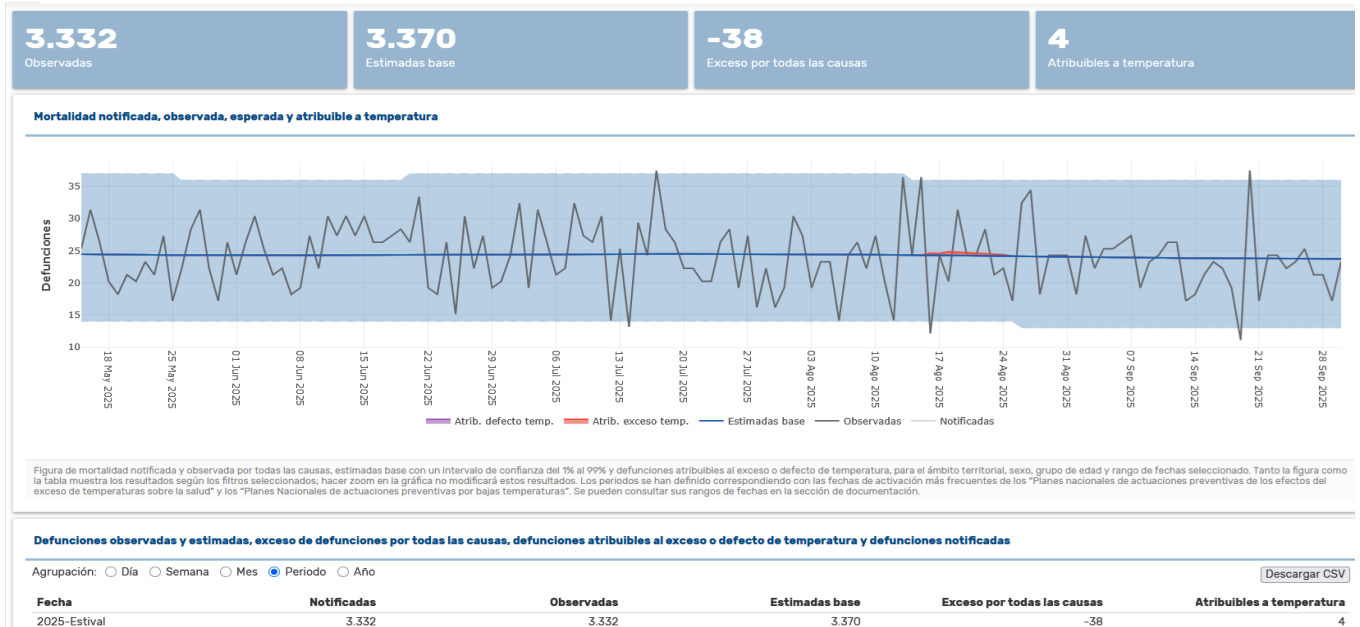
3.332
Observadas

3.370
Estimadas base

-38
Exceso por todas las causas

4
Atribuibles a temperatura

Mortalidad notificada, observada, esperada y atribuible a temperatura

Defunciones

35
30
25
20
15
10

18 May 2025
25 May 2025
01 Jun 2025
08 Jun 2025
15 Jun 2025
22 Jun 2025
29 Jun 2025
06 Jul 2025
13 Jul 2025
20 Jul 2025
27 Jul 2025
03 Ago 2025
10 Ago 2025
17 Ago 2025
24 Ago 2025
31 Ago 2025
07 Sep 2025
14 Sep 2025
21 Sep 2025
28 Sep 2025

Atrib. defecto temp. Atrib. exceso temp. Estimadas base Observadas Notificadas

Figura de mortalidad notificada y observada por todas las causas, estimadas base con un intervalo de confianza del 1% al 99% y defunciones atribuibles al exceso o defecto de temperatura, para el ámbito territorial, sexo, grupo de edad y rango de fechas seleccionado. Tanto la figura como la tabla muestra los resultados según los filtros seleccionados; hacer zoom en la gráfica no modificará estos resultados. Los periodos se han definido correspondiendo con las fechas de activación más frecuentes de los "Planes nacionales de actuaciones preventivas de los efectos del exceso de temperaturas sobre la salud" y los "Planes Nacionales de actuaciones preventivas por bajas temperaturas". Se pueden consultar sus rangos de fechas en la sección de documentación.

Defunciones observadas y estimadas, exceso de defunciones por todas las causas, defunciones atribuibles al exceso o defecto de temperatura y defunciones notificadas

Agrupación: Día Semana Mes Periodo Año

Descargar CSV

| Fecha | Notificadas | Observadas | Estimadas base | Exceso por todas las causas | Atribuibles a temperatura |
|---|---|---|---|---|---|
| 2025-Estival | 3.332 | 3.332 | 3.370 | -38 | 4 |